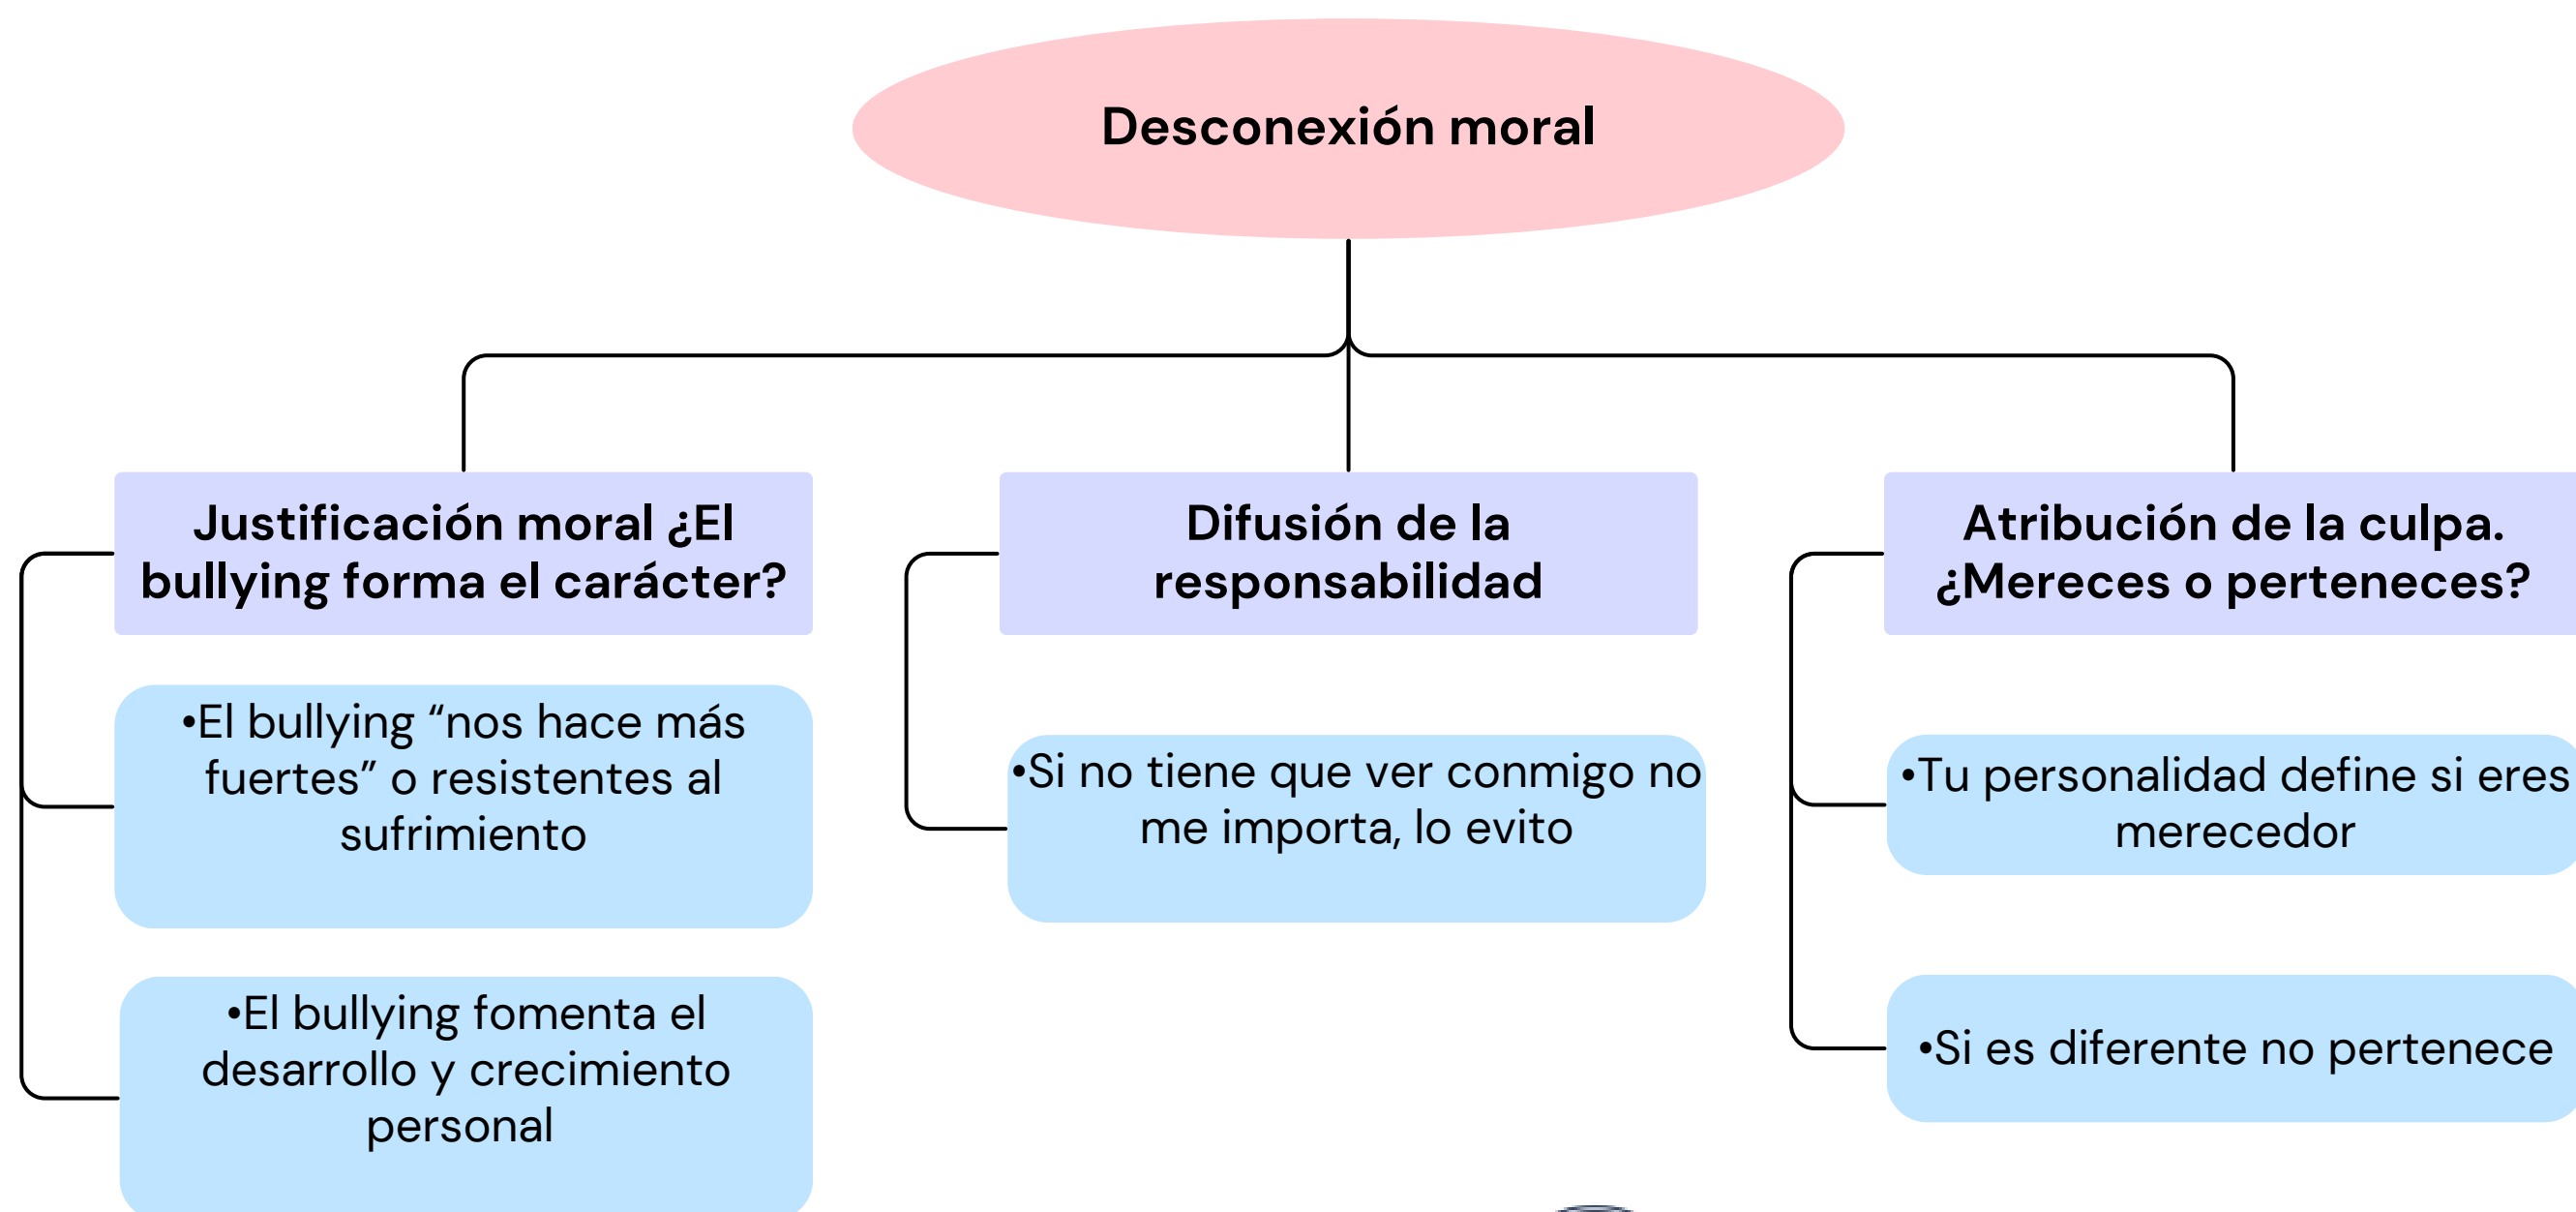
Desconexión moral

Justificación moral ¿El bullying forma el carácter?

•El bullying “nos hace más fuertes” o resistentes al sufrimiento

•El bullying fomenta el desarrollo y crecimiento personal

Difusión de la responsabilidad

•Si no tiene que ver conmigo no me importa, lo evito

Atribución de la culpa. ¿Mereces o perteneces?

•Tu personalidad define si eres merecedor

•Si es diferente no pertenece